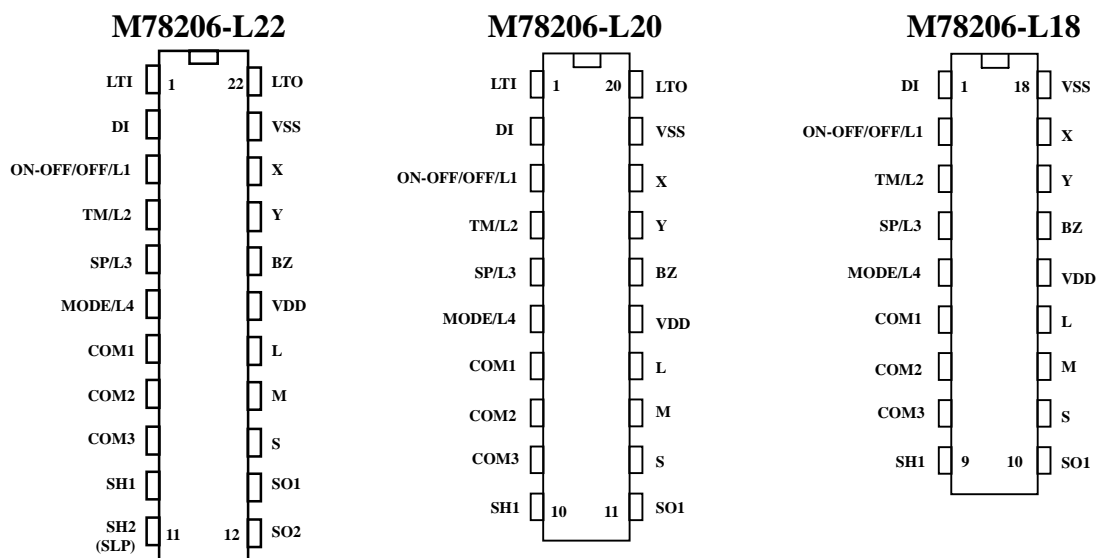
M78206-L22

LTI 1 22 LTO
DI VSS
ON-OFF/OFF/L1 X
TM/L2 Y
SP/L3 BZ
MODE/L4 VDD
COM1 L
COM2 M
COM3 S
SH1 SO1
SH2 (SLP) 11 12 SO2

M78206-L20

LTI 1 20 LTO
DI VSS
ON-OFF/OFF/L1 X
TM/L2 Y
SP/L3 BZ
MODE/L4 VDD
COM1 L
COM2 M
COM3 S
SH1 10 11 SO1

M78206-L18

DI 1 18 VSS
ON-OFF/OFF/L1 X
TM/L2 Y
SP/L3 BZ
MODE/L4 VDD
COM1 L
COM2 M
COM3 S
SH1 9 10 SO1